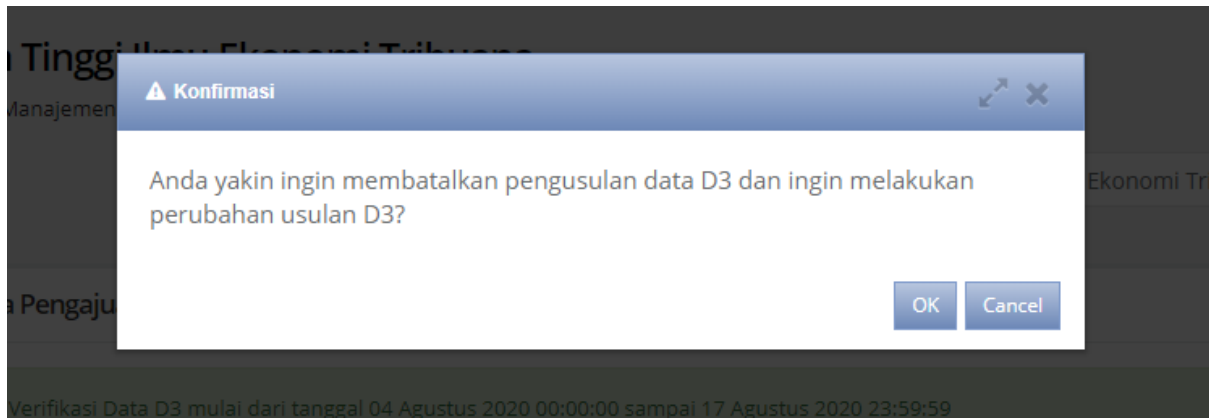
Tinggi Ilmu Ekonomi Tribuana

Manajemen

Ekonomi Tr

Pengaju

Verifikasi Data D3 mulai dari tanggal 04 Agustus 2020 00:00:00 sampai 17 Agustus 2020 23:59:59

⚠ Konfirmasi

Anda yakin ingin membatalkan pengusulan data D3 dan ingin melakukan perubahan usulan D3?

OK Cancel